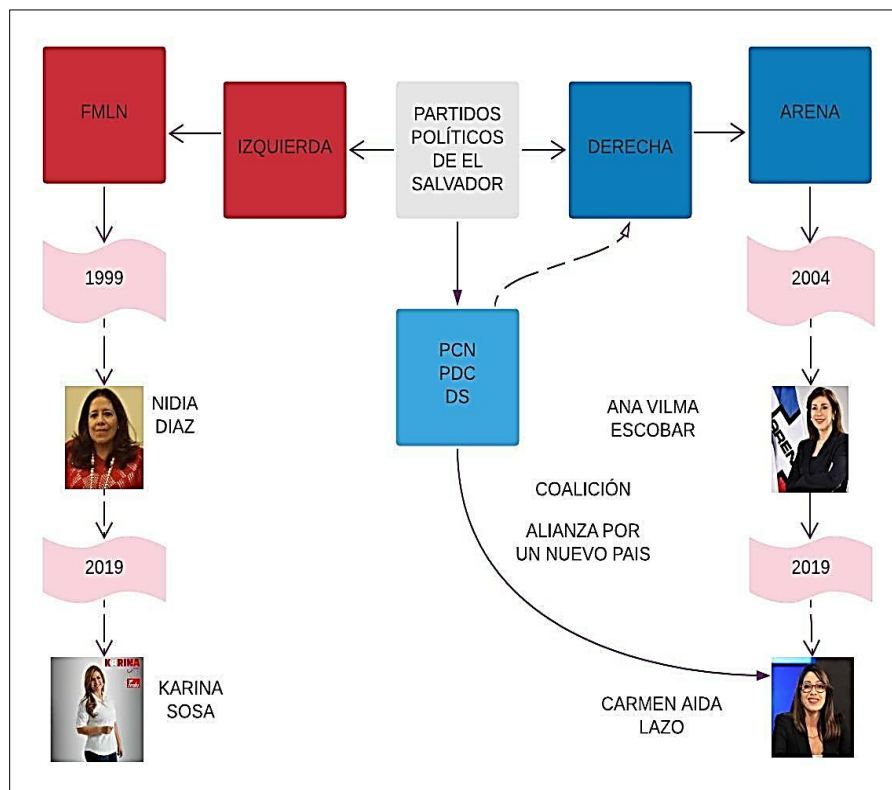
FMLN

IZQUIERDA

PARTIDOS POLÍTICOS DE EL SALVADOR

DERECHA

ARENA

1999

2004

PCN
PDC
DS

NIDIA DIAZ

ANA VILMA ESCOBAR

COALICIÓN

ALIANZA POR UN NUEVO PAIS

2019

2019

KARINA SOSA

CARMEN AIDA LAZO